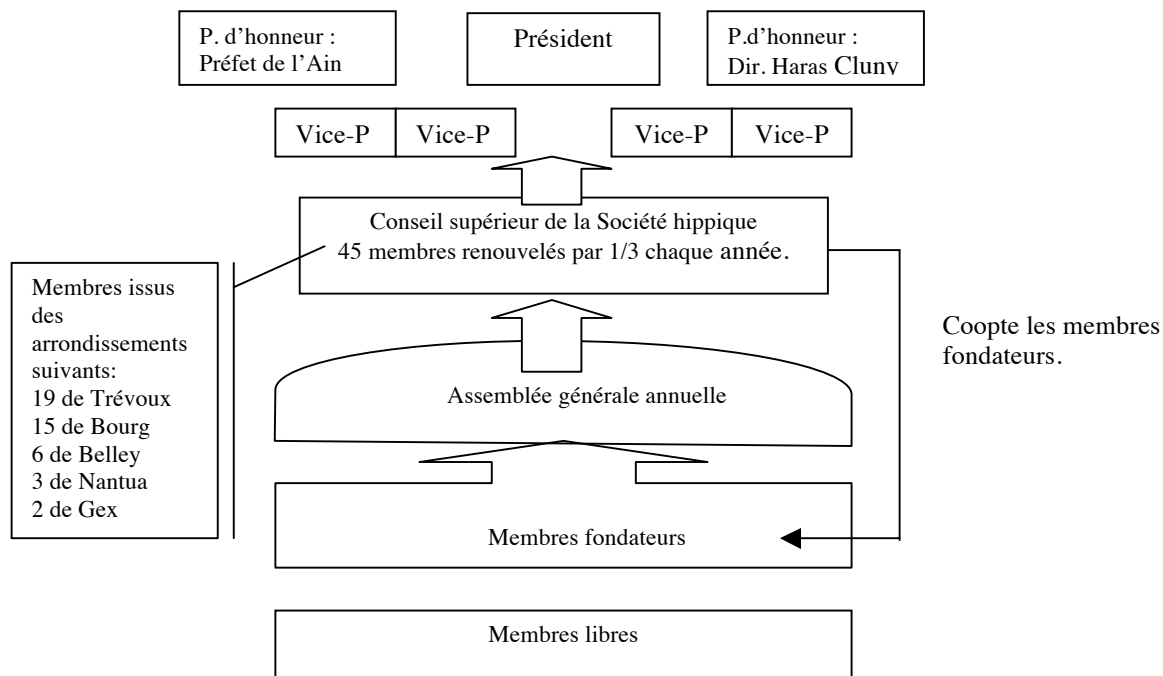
P. d'honneur : Préfet de l'Ain

Président

P.d'honneur : Dir. Haras Cluny

Vice-P | Vice-P

Vice-P | Vice-P

Conseil supérieur de la Société hippique
45 membres renouvelés par 1/3 chaque année.

Membres issus des arrondissements suivants:
19 de Trévoux
15 de Bourg
6 de Belley
3 de Nantua
2 de Gex

Coopte les membres fondateurs.

Assemblée générale annuelle

Membres fondateurs

Membres libres